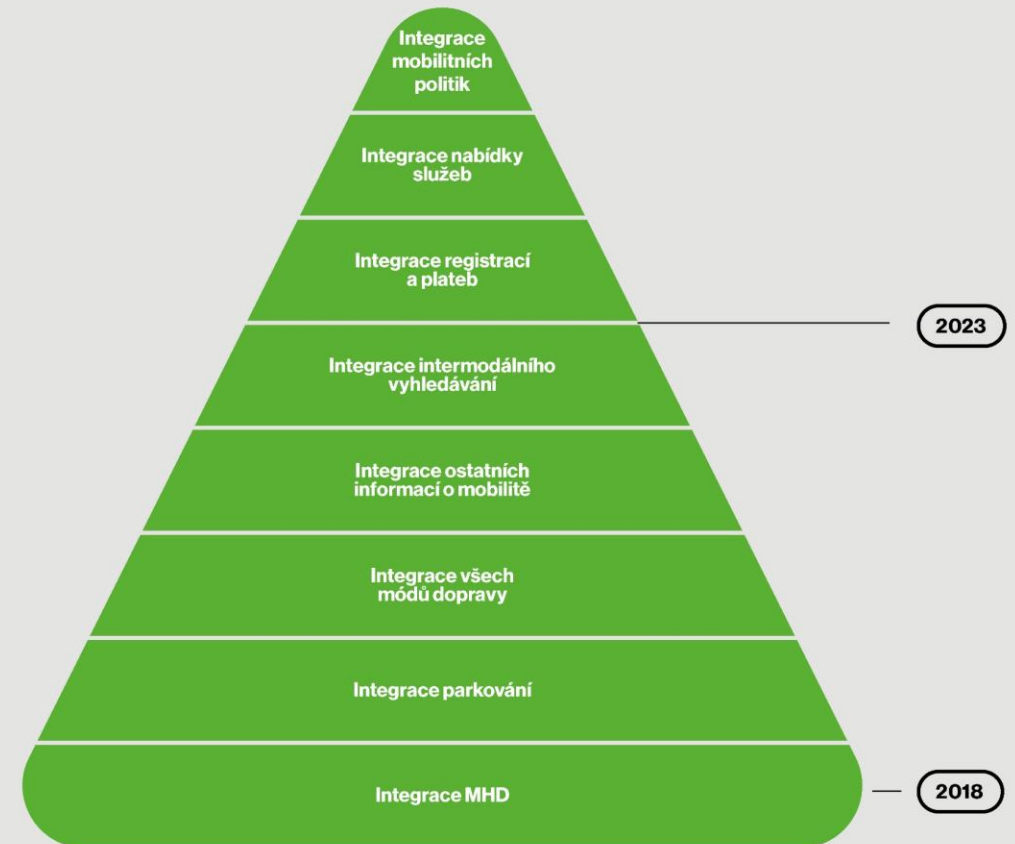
Integrace mobilitních politik

Integrace nabídky služeb

Integrace registrací a plateb

2023

Integrace intermodálního vyhledávání

Integrace ostatních informací o mobilitě

Integrace všech módů dopravy

Integrace parkování

Integrace MHD

2018